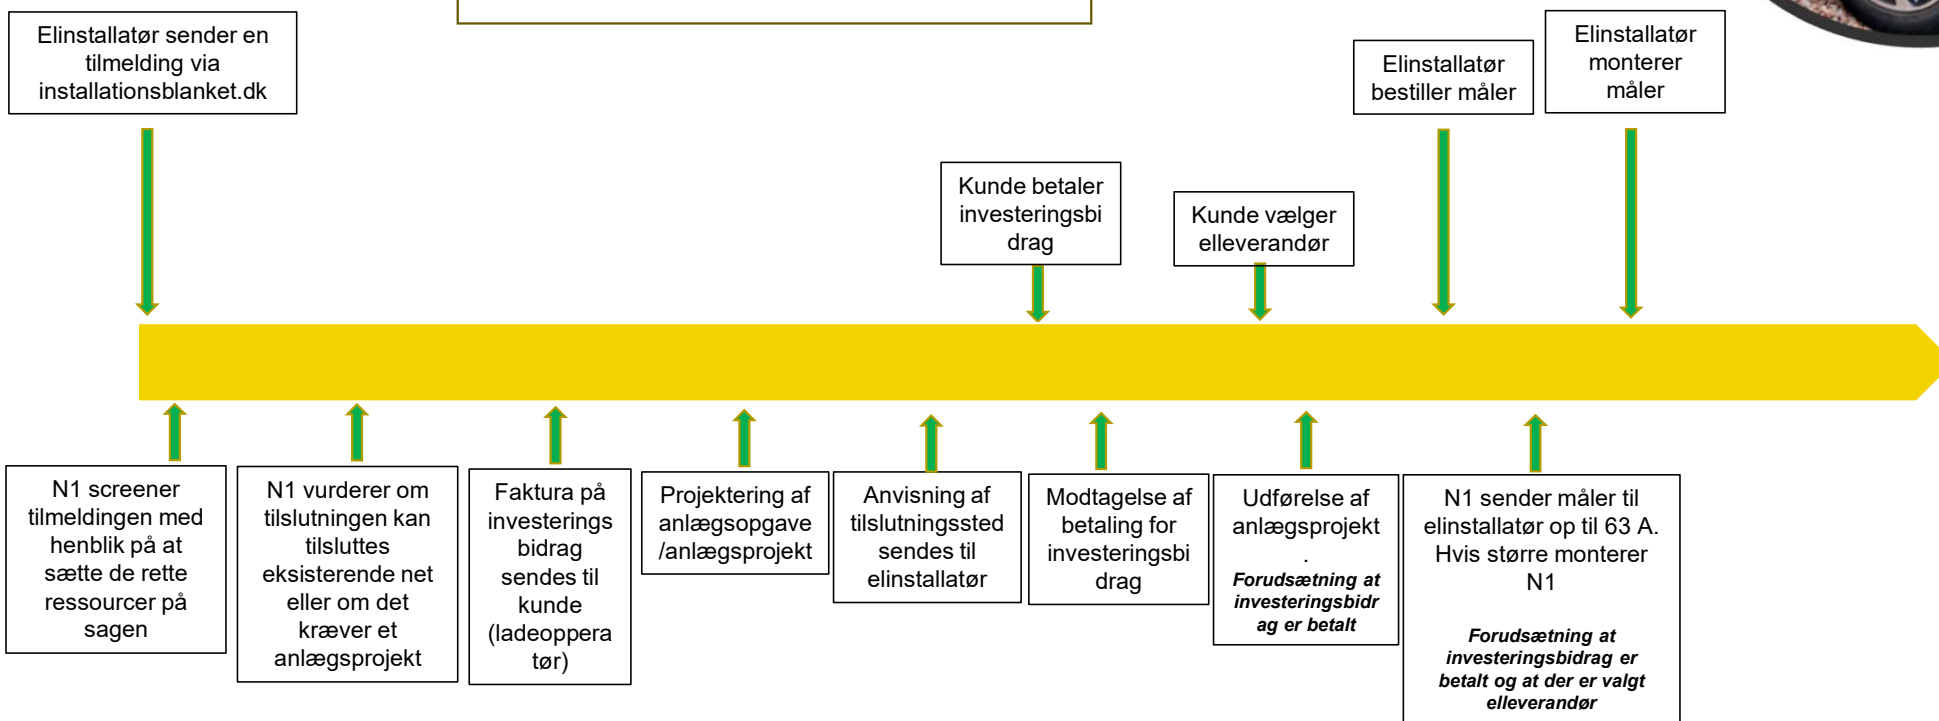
Elinstallatør sender en tilmelding via installationsblanket.dk

Elinstallatør bestiller måler

Elinstallatør monterer måler

Kunde betaler investeringsbidrag

Kunde vælger elleverandør

N1 screener tilmeldingen med henblik på at sætte de rette ressourcer på sagen

N1 vurderer om tilslutningen kan tilsluttes eksisterende net eller om det kræver et anlægsprojekt

Faktura på investeringsbidrag sendes til kunde (ladeoperatør)

Projektering af anlægsopgave /anlægsprojekt

Anvisning af tilslutningssted sendes til elinstallatør

Modtagelse af betaling for investeringsbidrag

Udførelse af anlægsprojekt.

***Forudsætning at investeringsbidrag er betalt***

N1 sender måler til elinstallatør op til 63 A. Hvis større monterer N1

***Forudsætning at investeringsbidrag er betalt og at der er valgt elleverandør***